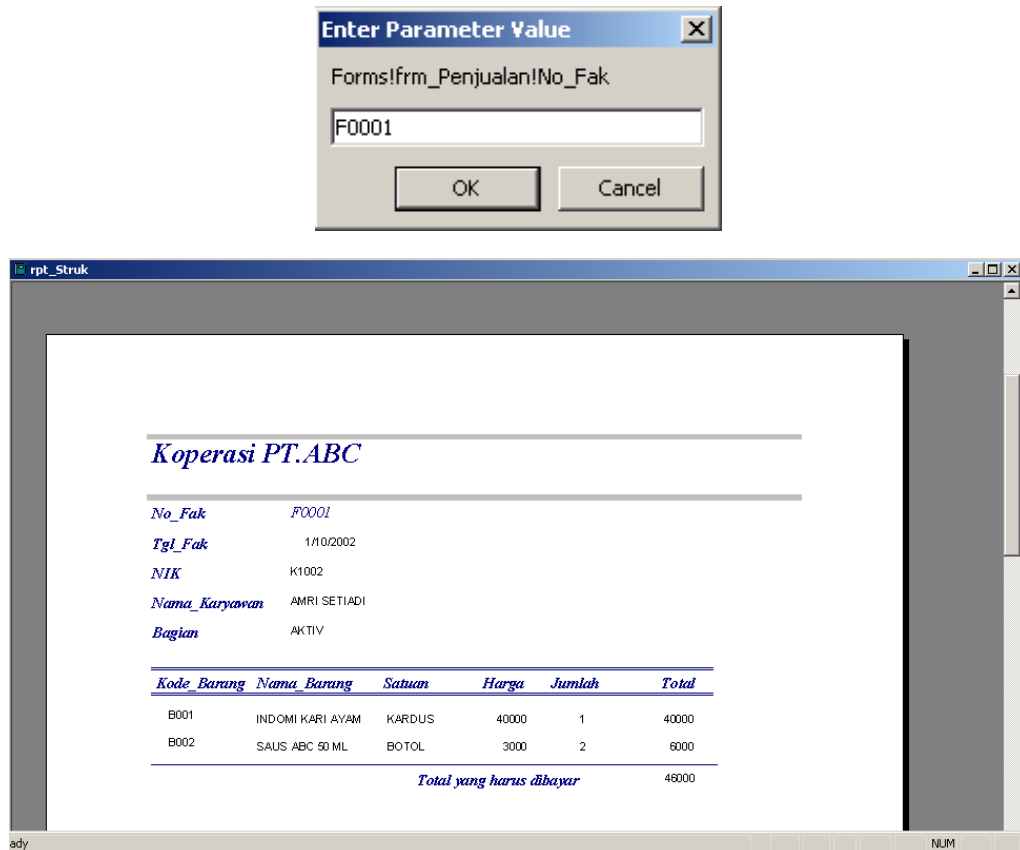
Enter Parameter Value

Forms!frm_Penjualan!No_Fak

F0001

OK

Cancel

rpt_Struk

Koperasi PT.ABC

No_Fak F0001

Tgl_Fak 1/10/2002

NIK K1002

Nama_Karyawan AMRI SETIADI

Bagian AKTIV

| Kode_Barang | Nama_Barang | Satuan | Harga | Jumlah | Total |
|---|---|---|---|---|---|
| B001 | INDOMI KARI AYAM | KARDUS | 40000 | 1 | 40000 |
| B002 | SAUS ABC 50 ML | BOTOL | 3000 | 2 | 6000 |

Total yang harus dibayar 46000

ady

NUM